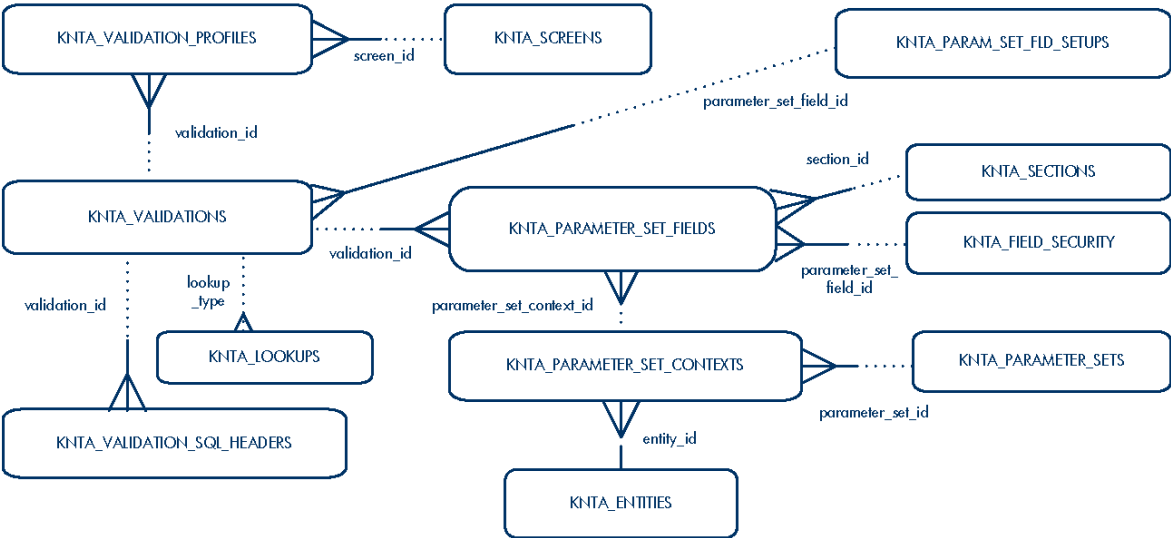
KNTA_VALIDATION_PROFILES

screen_id

KNTA_SCREENS

KNTA_PARAM_SET_FLD_SETUPS

parameter_set_field_id

validation_id

section_id

KNTA_SECTIONS

KNTA_VALIDATIONS

KNTA_PARAMETER_SET_FIELDS

KNTA_FIELD_SECURITY

validation_id

parameter_set_field_id

lookup _type

validation_id

parameter_set_context_id

KNTA_LOOKUPS

KNTA_PARAMETER_SET_CONTEXTS

KNTA_PARAMETER_SETS

parameter_set_id

KNTA_VALIDATION_SQL_HEADERS

entity_id

KNTA_ENTITIES